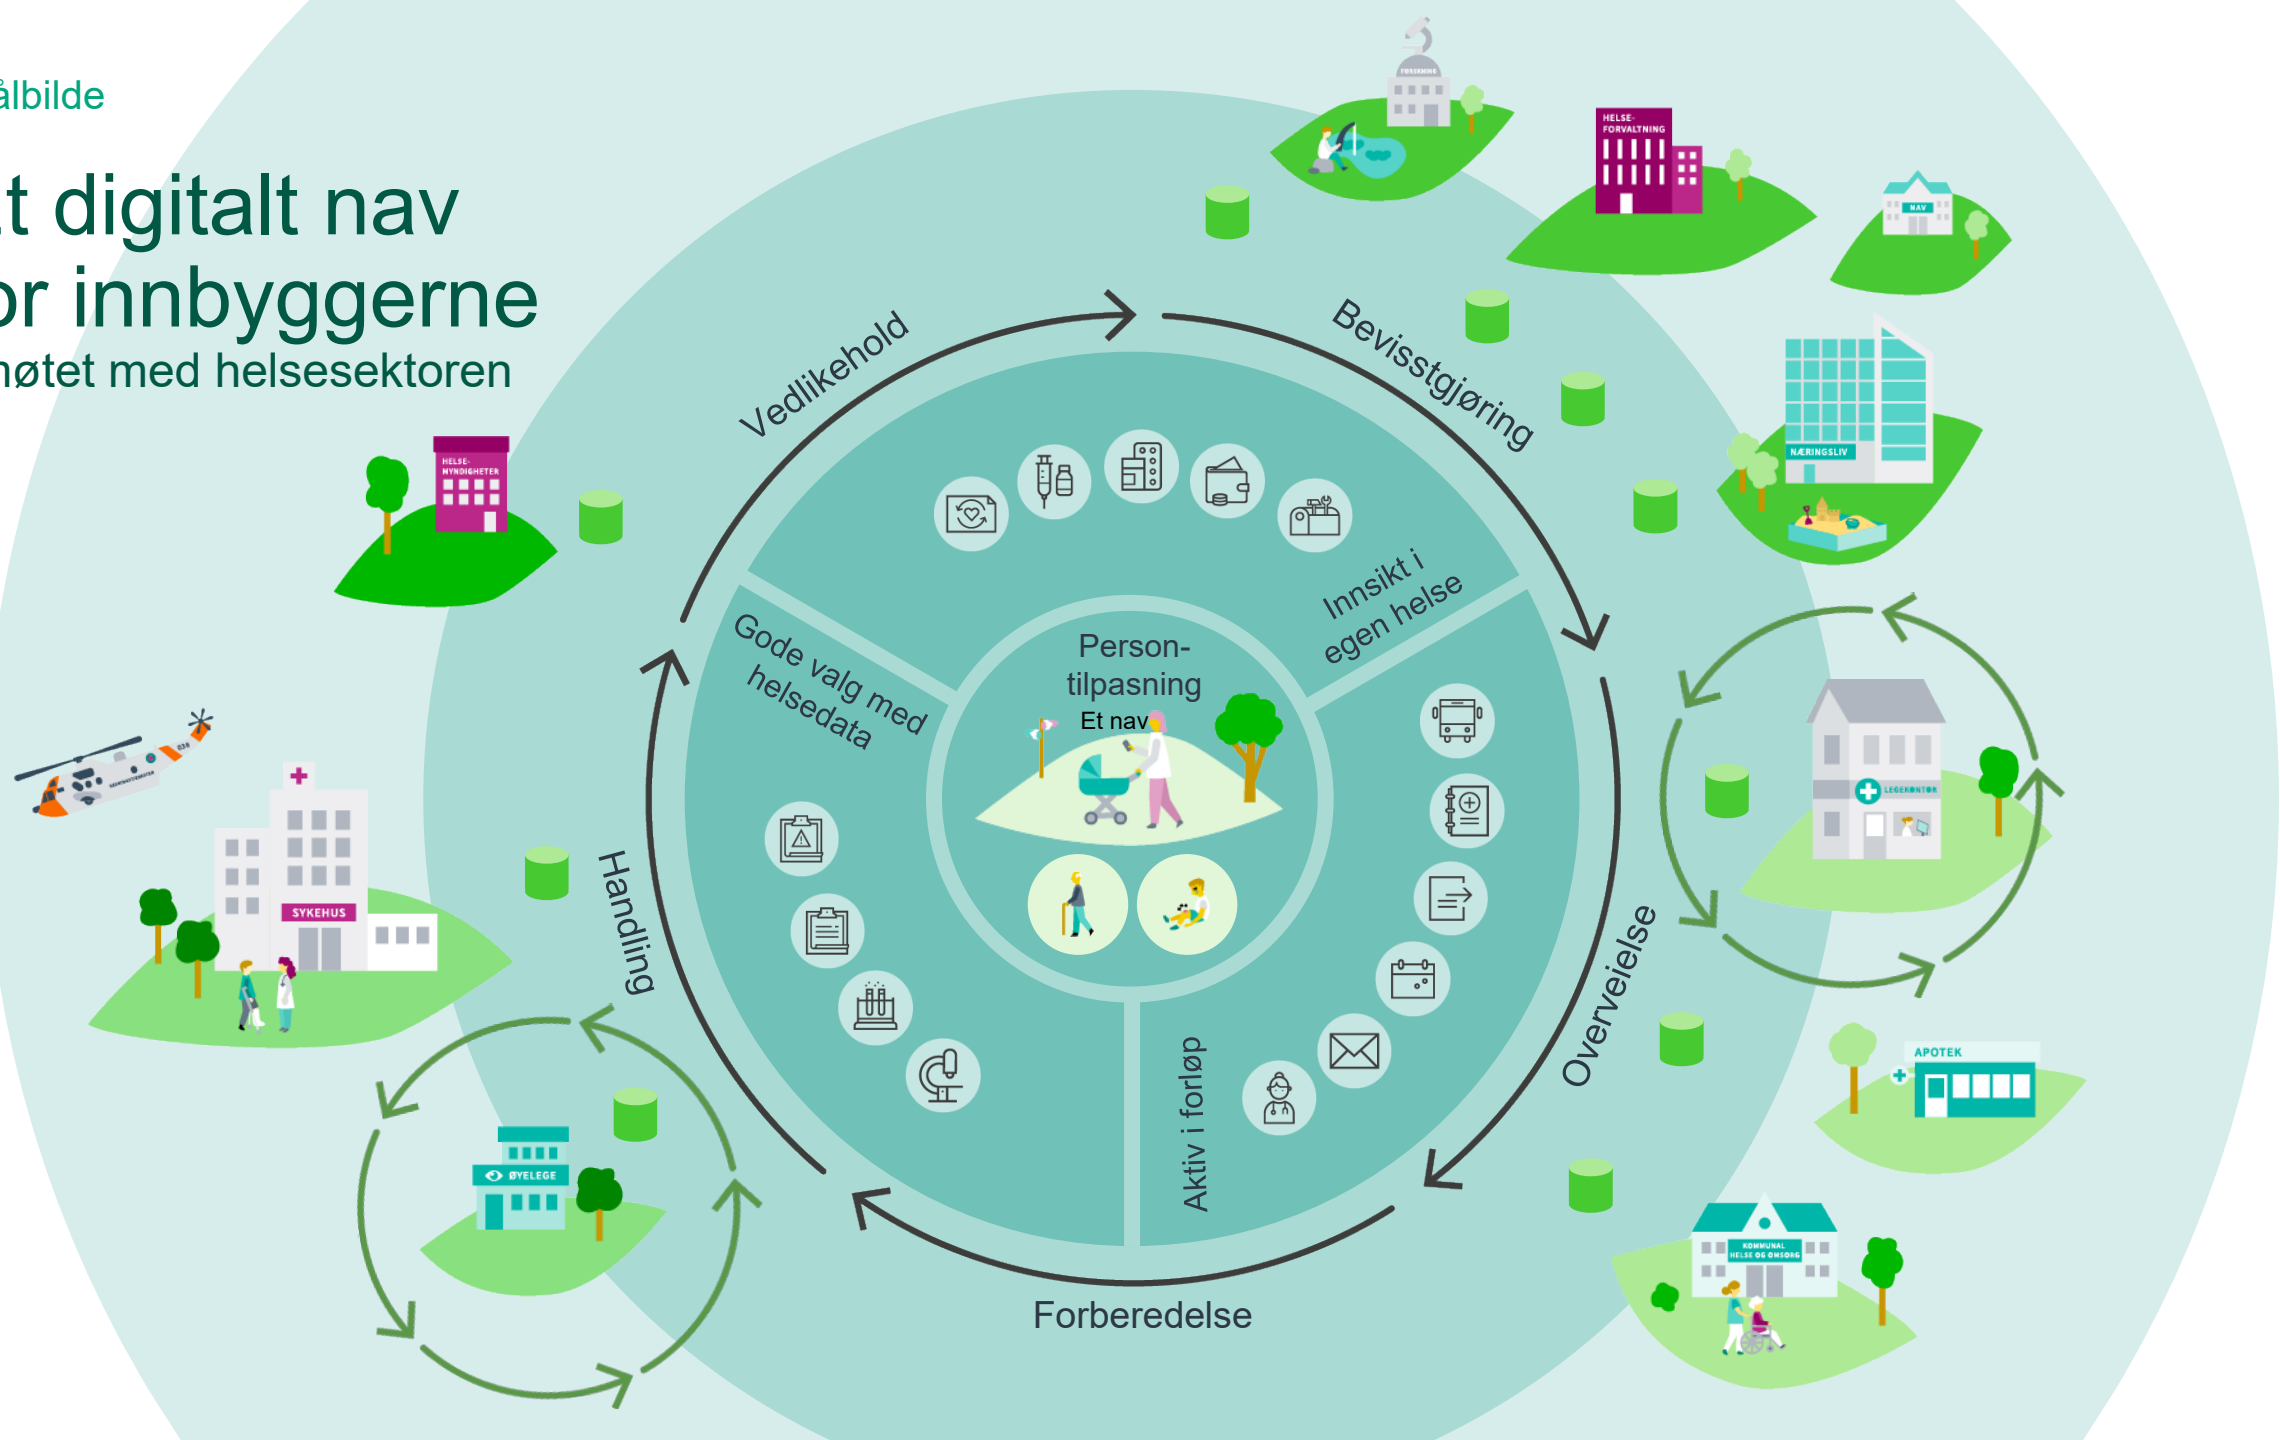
ålbilde

t digitalt nav
or innbyggerne
møtet med helsesektoren

FORSKNING

HELSE-
FORVALTNING

NAV

NÆRINGSLIV

HELSE-
MYNDIGHETER

Vedlikehold

Bevisstgjøring

Innsikt i
egen helse

Gode valg med
helsedata

Person-
tilpasning

Et nav

Handling

Overveielse

Aktiv i forløp

Forberedelse

SYKEHUS

LEGEKONTOR

APOTEK

ØYELEGE

KOMMUNAL
HELSE OG OMSORG